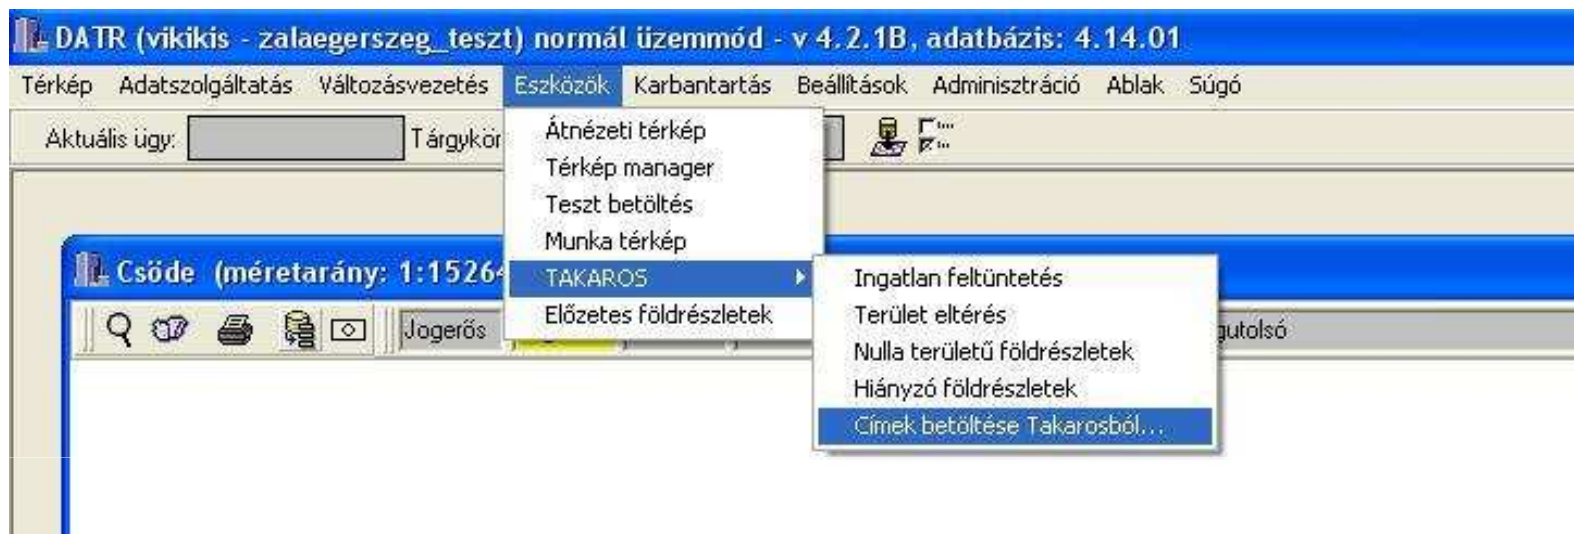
DATR (vikikis - zalaegerszeg_teszt) normál üzemmód - v 4.2.1B, adatbázis: 4.14.01

Térkép Adatszolgáltatás Változásvezetés Eszközök Karbantartás Beállítások Adminisztráció Ablak Súgó

Aktuális ügy: Tárgykör

Átnézeti térkép
Térkép manager
Teszt betöltés
Munka térkép
TAKAROS
Előzetes földrészletek

Ingatlan feltüntetés
Terület eltérés
Nulla területű földrészletek
Hiányzó földrészletek
Címek betöltése Takarosból...

Csöde (méretarány: 1:1526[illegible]

Jogerős

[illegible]utolsó